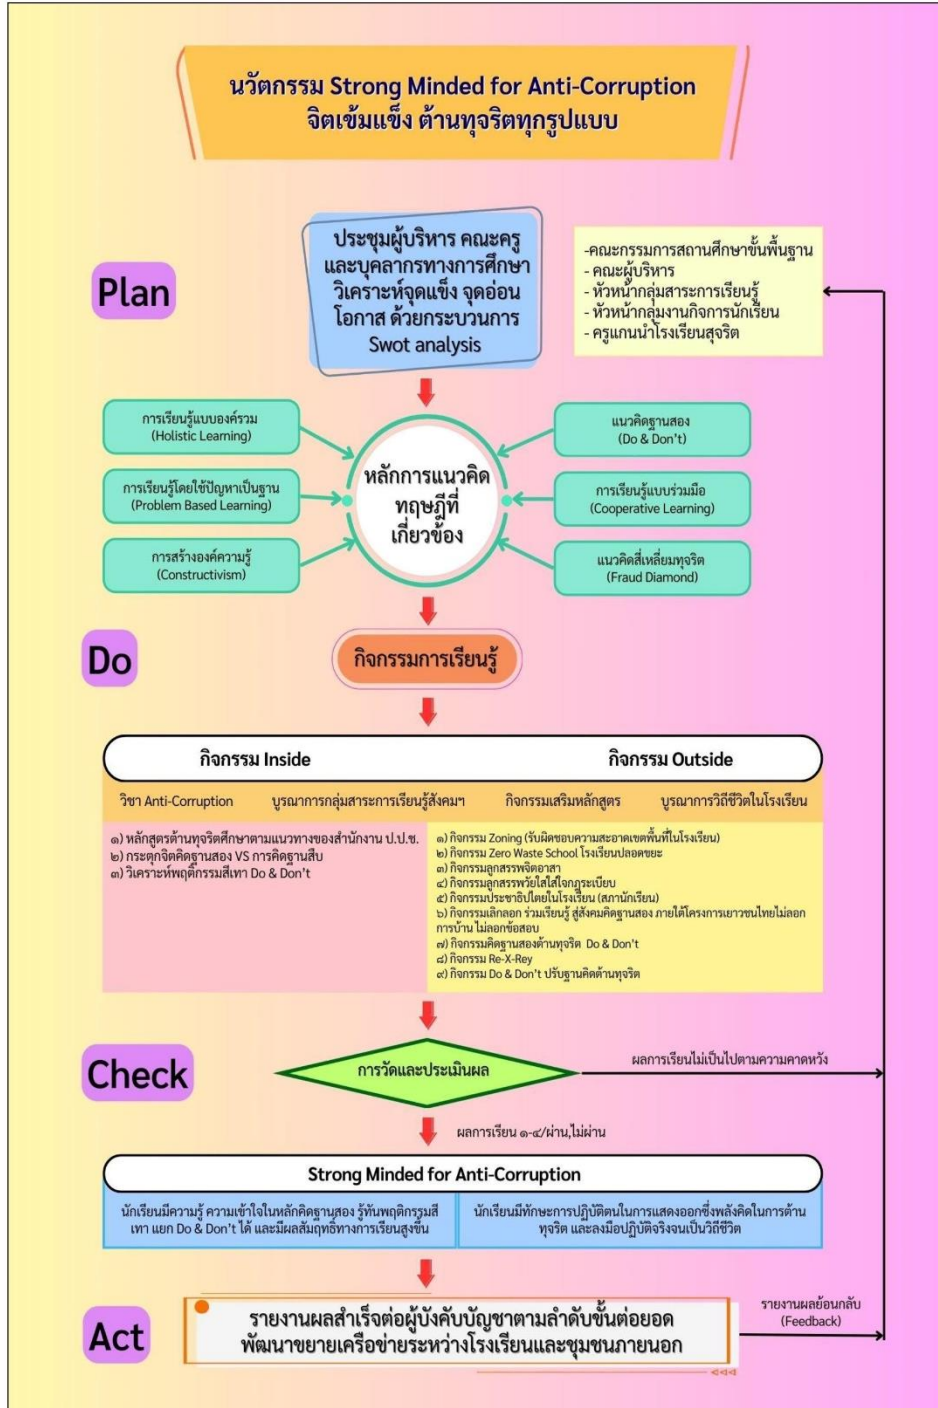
นวัตกรรม Strong Minded for Anti-Corruption
จิตเข้มแข็ง ต้านทุจริตทุกรูปแบบ

Plan

ประชุมผู้บริหาร คณะครู และบุคลากรทางการศึกษา วิเคราะห์จุดแข็ง จุดอ่อน โอกาส ด้วยกระบวนการ Swot analysis

-คณะกรรมการสถานศึกษาขั้นพื้นฐาน
- คณะผู้บริหาร
- หัวหน้ากลุ่มสาระการเรียนรู้
- หัวหน้ากลุ่มงานกิจการนักเรียน
- ครูแกนนำโรงเรียนสุจริต

การเรียนรู้แบบองค์รวม (Holistic Learning)

การเรียนรู้โดยใช้ปัญหาเป็นฐาน (Problem Based Learning)

การสร้างองค์ความรู้ (Constructivism)

หลักการแนวคิด ทฤษฎีที่เกี่ยวข้อง

แนวคิดฐานสอง (Do & Don't)

การเรียนรู้แบบร่วมมือ (Cooperative Learning)

แนวคิดสี่เหลี่ยมทุจริต (Fraud Diamond)

Do

กิจกรรมการเรียนรู้

กิจกรรม Inside

กิจกรรม Outside

วิชา Anti-Corruption

บูรณาการกลุ่มสาระการเรียนรู้สังคมฯ

กิจกรรมเสริมหลักสูตร

บูรณาการวิถีชีวิตในโรงเรียน

๑) หลักสูตรต้านทุจริตศึกษาตามแนวทางของสำนักงาน ป.ป.ช.
๒) กระตุกจิตคิดฐานสอง VS การคิดฐานสิบ
๓) วิเคราะห์พฤติกรรมสีเทา Do & Don't

๑) กิจกรรม Zoning (รับผิดชอบความสะอาดเขตพื้นที่ในโรงเรียน)
๒) กิจกรรม Zero Waste School โรงเรียนปลอดขยะ
๓) กิจกรรมลูกสรรพจิตอาสา
๔) กิจกรรมลูกสรรพวัยใสใส่ใจกฎระเบียบ
๕) กิจกรรมประชาธิปไตยในโรงเรียน (สภานักเรียน)
๖) กิจกรรมเลิกลอก ร่วมเรียนรู้ สู่สังคมคิดฐานสอง ภายใต้โครงการเยาวชนไทยไม่ลอกการบ้าน ไม่ลอกข้อสอบ
๗) กิจกรรมคิดฐานสองต้านทุจริต Do & Don't
๘) กิจกรรม Re-X-Rey
๙) กิจกรรม Do & Don't ปรับฐานคิดต้านทุจริต

Check

การวัดและประเมินผล

ผลการเรียนไม่เป็นไปตามความคาดหวัง

ผลการเรียน ๑-๔/ผ่าน,ไม่ผ่าน

Strong Minded for Anti-Corruption

นักเรียนมีความรู้ ความเข้าใจในหลักคิดฐานสอง รู้ทันพฤติกรรมสีเทา แยก Do & Don't ได้ และมีผลสัมฤทธิ์ทางการเรียนสูงขึ้น

นักเรียนมีทักษะการปฏิบัติตนในการแสดงออกซึ่งพลังคิดในการต้านทุจริต และลงมือปฏิบัติจริงจนเป็นวิถีชีวิต

Act

รายงานผลสำเร็จต่อผู้บังคับบัญชาตามลำดับขั้นต่อยอด พัฒนาขยายเครือข่ายระหว่างโรงเรียนและชุมชนภายนอก

รายงานผลย้อนกลับ (Feedback)